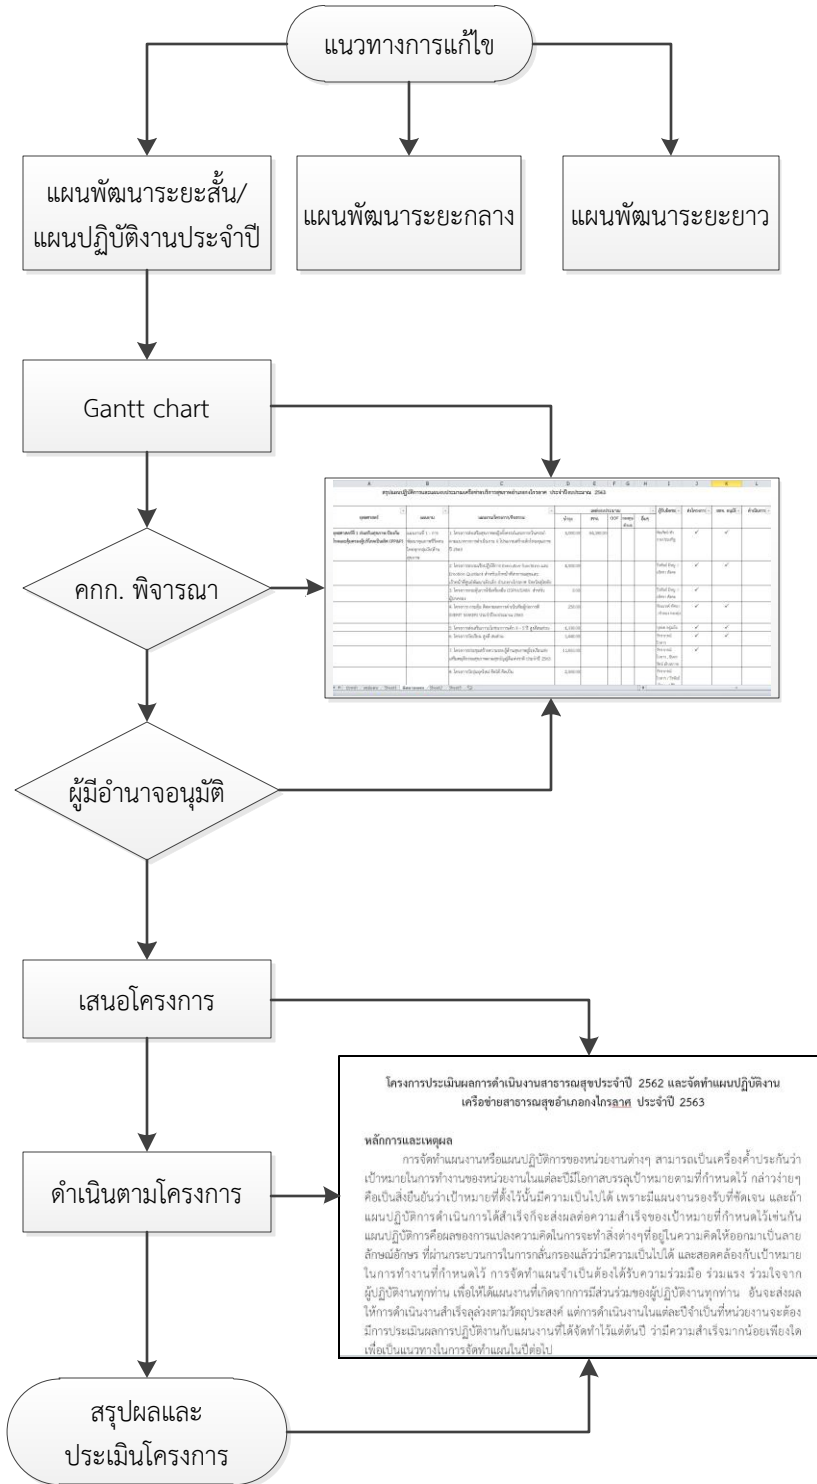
แนวทางการแก้ไข

แผนพัฒนาระยะสั้น/แผนปฏิบัติงานประจำปี

แผนพัฒนาระยะกลาง

แผนพัฒนาระยะยาว

Gantt chart

คกก. พิจารณา

ผู้มีอำนาจอนุมัติ

เสนอโครงการ

ดำเนินตามโครงการ

สรุปผลและประเมินโครงการ

สรุปแผนปฏิบัติการและแผนงบประมาณเครือข่ายบริการสุขภาพอำเภอกงไกรลาศ ประจำปีงบประมาณ 2563

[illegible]

โครงการประเมินผลการดำเนินงานสาธารณสุขประจำปี 2562 และจัดทำแผนปฏิบัติงานเครือข่ายสาธารณสุขอำเภอกงไกรลาศ ประจำปี 2563

หลักการและเหตุผล

การจัดทำแผนงานหรือแผนปฏิบัติการของหน่วยงานต่างๆ สามารถเป็นเครื่องค้ำประกันว่าเป้าหมายในการทำงานของหน่วยงานในแต่ละปีมีโอกาสบรรลุเป้าหมายตามที่กำหนดไว้ กล่าวง่ายๆ คือเป็นสิ่งยืนยันว่าเป้าหมายที่ตั้งไว้นั้นมีความเป็นไปได้ เพราะมีแผนงานรองรับที่ชัดเจน และถ้าแผนปฏิบัติการดำเนินการได้สำเร็จก็จะส่งผลต่อความสำเร็จของเป้าหมายที่กำหนดไว้เช่นกัน แผนปฏิบัติการคือผลของการแปลงความคิดในการจะทำสิ่งต่างๆที่อยู่ในความคิดให้ออกมาเป็นลายลักษณ์อักษร ที่ผ่านกระบวนการในการกลั่นกรองแล้วว่ามีความเป็นไปได้ และสอดคล้องกับเป้าหมายในการทำงานที่กำหนดไว้ การจัดทำแผนจำเป็นต้องได้รับความร่วมมือ ร่วมแรง ร่วมใจจากผู้ปฏิบัติงานทุกท่าน เพื่อให้ได้แผนงานที่เกิดจากการมีส่วนร่วมของผู้ปฏิบัติงานทุกท่าน อันจะส่งผลให้การดำเนินงานสำเร็จลุล่วงตามวัตถุประสงค์ แต่การดำเนินงานในแต่ละปีจำเป็นที่หน่วยงานจะต้องมีการประเมินผลการปฏิบัติงานกับแผนงานที่ได้จัดทำไว้แต่ต้นปี ว่ามีความสำเร็จมากน้อยเพียงใด เพื่อเป็นแนวทางในการจัดทำแผนในปีต่อไป